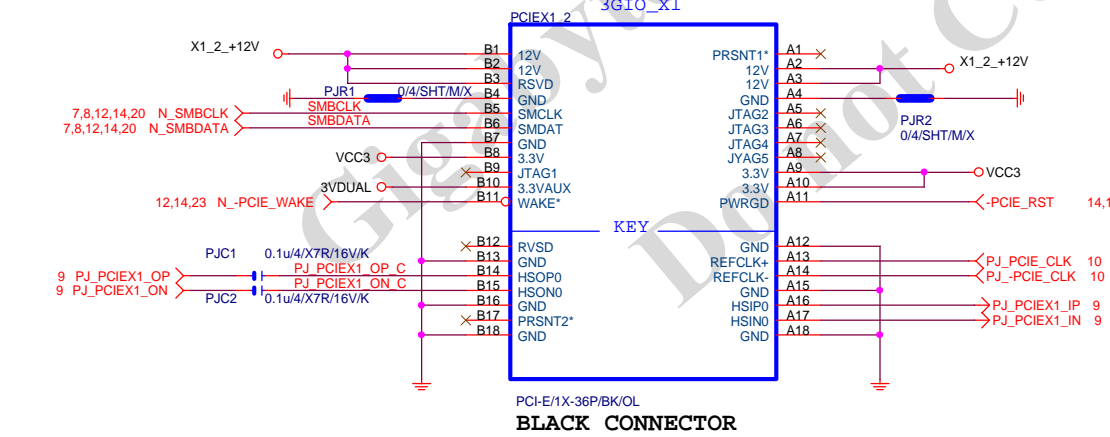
3GIO_X1
PCIEX1_2
X1_2_+12V
B1 12V
B2 12V
B3 RSVD
PJR1 0/4/SHT/M/X
B4 GND
7,8,12,14,20 N_SMBCLK SMBCLK B5 SMCLK
7,8,12,14,20 N_SMBDATA SMBDATA B6 SMDAT
B7 GND
VCC3 B8 3.3V
B9 JTAG1
3VDUAL B10 3.3VAUX
12,14,23 N_-PCIE_WAKE B11 WAKE*
PRSNT1* A1
12V A2
12V A3
GND A4
JTAG2 A5
JTAG3 A6
JTAG4 A7
JYAG5 A8
3.3V A9
3.3V A10
PWRGD A11
X1_2_+12V
PJR2 0/4/SHT/M/X
VCC3
-PCIE_RST 14,1
KEY
B12 RVSD
B13 GND
PJC1 0.1u/4/X7R/16V/K
9 PJ_PCIEX1_OP PJ_PCIEX1_OP_C B14 HSOP0
9 PJ_PCIEX1_ON PJ_PCIEX1_ON_C B15 HSON0
PJC2 0.1u/4/X7R/16V/K
B16 GND
B17 PRSNT2*
B18 GND
GND A12
REFCLK+ A13
REFCLK- A14
GND A15
HSIP0 A16
HSIN0 A17
GND A18
PJ_PCIE_CLK 10
PJ_-PCIE_CLK 10
PJ_PCIEX1_IP 9
PJ_PCIEX1_IN 9
PCI-E/1X-36P/BK/OL
BLACK CONNECTOR
Gigabyte Do Not C